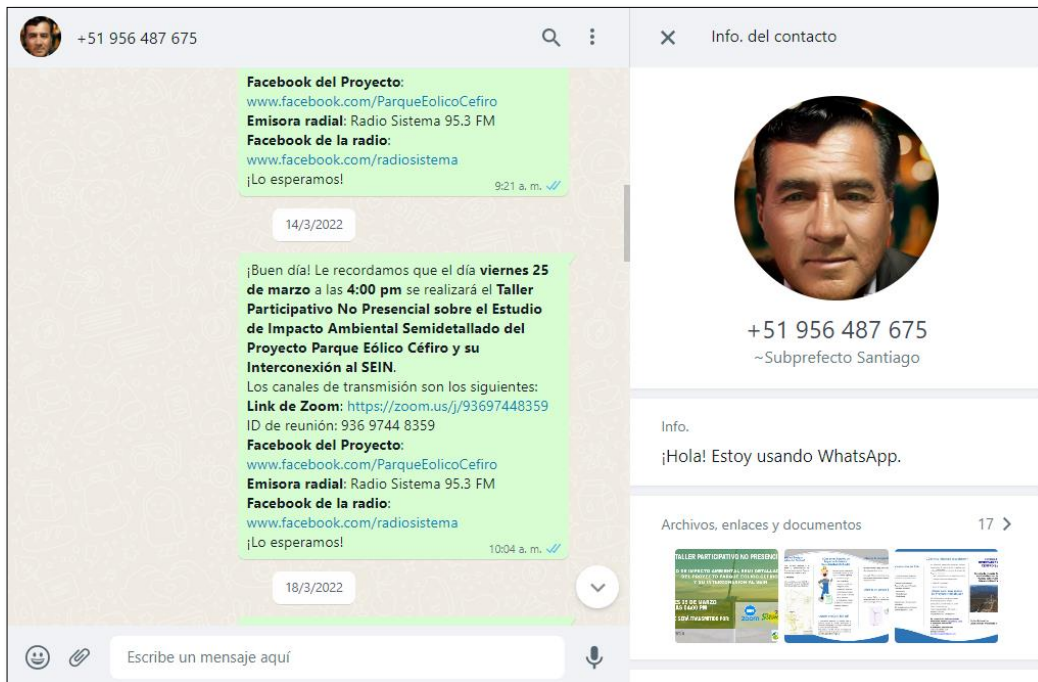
+51 956 487 675

**Facebook del Proyecto**:
www.facebook.com/ParqueEolicoCefiro
**Emisora radial**: Radio Sistema 95.3 FM
**Facebook de la radio**:
www.facebook.com/radiosistema
¡Lo esperamos!
9:21 a. m.

14/3/2022

¡Buen día! Le recordamos que el día **viernes 25 de marzo** a las **4:00 pm** se realizará el **Taller Participativo No Presencial sobre el Estudio de Impacto Ambiental Semidetallado del Proyecto Parque Eólico Céfiro y su Interconexión al SEIN**.
Los canales de transmisión son los siguientes:
**Link de Zoom**: https://zoom.us/j/93697448359
ID de reunión: 936 9744 8359
**Facebook del Proyecto**:
www.facebook.com/ParqueEolicoCefiro
**Emisora radial**: Radio Sistema 95.3 FM
**Facebook de la radio**:
www.facebook.com/radiosistema
¡Lo esperamos!
10:04 a. m.

18/3/2022

Escribe un mensaje aquí

Info. del contacto

+51 956 487 675
~Subprefecto Santiago

Info.
¡Hola! Estoy usando WhatsApp.

Archivos, enlaces y documentos 17

TALLER PARTICIPATIVO NO PRESENCI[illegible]
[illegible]
25 DE MARZO
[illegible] 4:00 PM
zoom